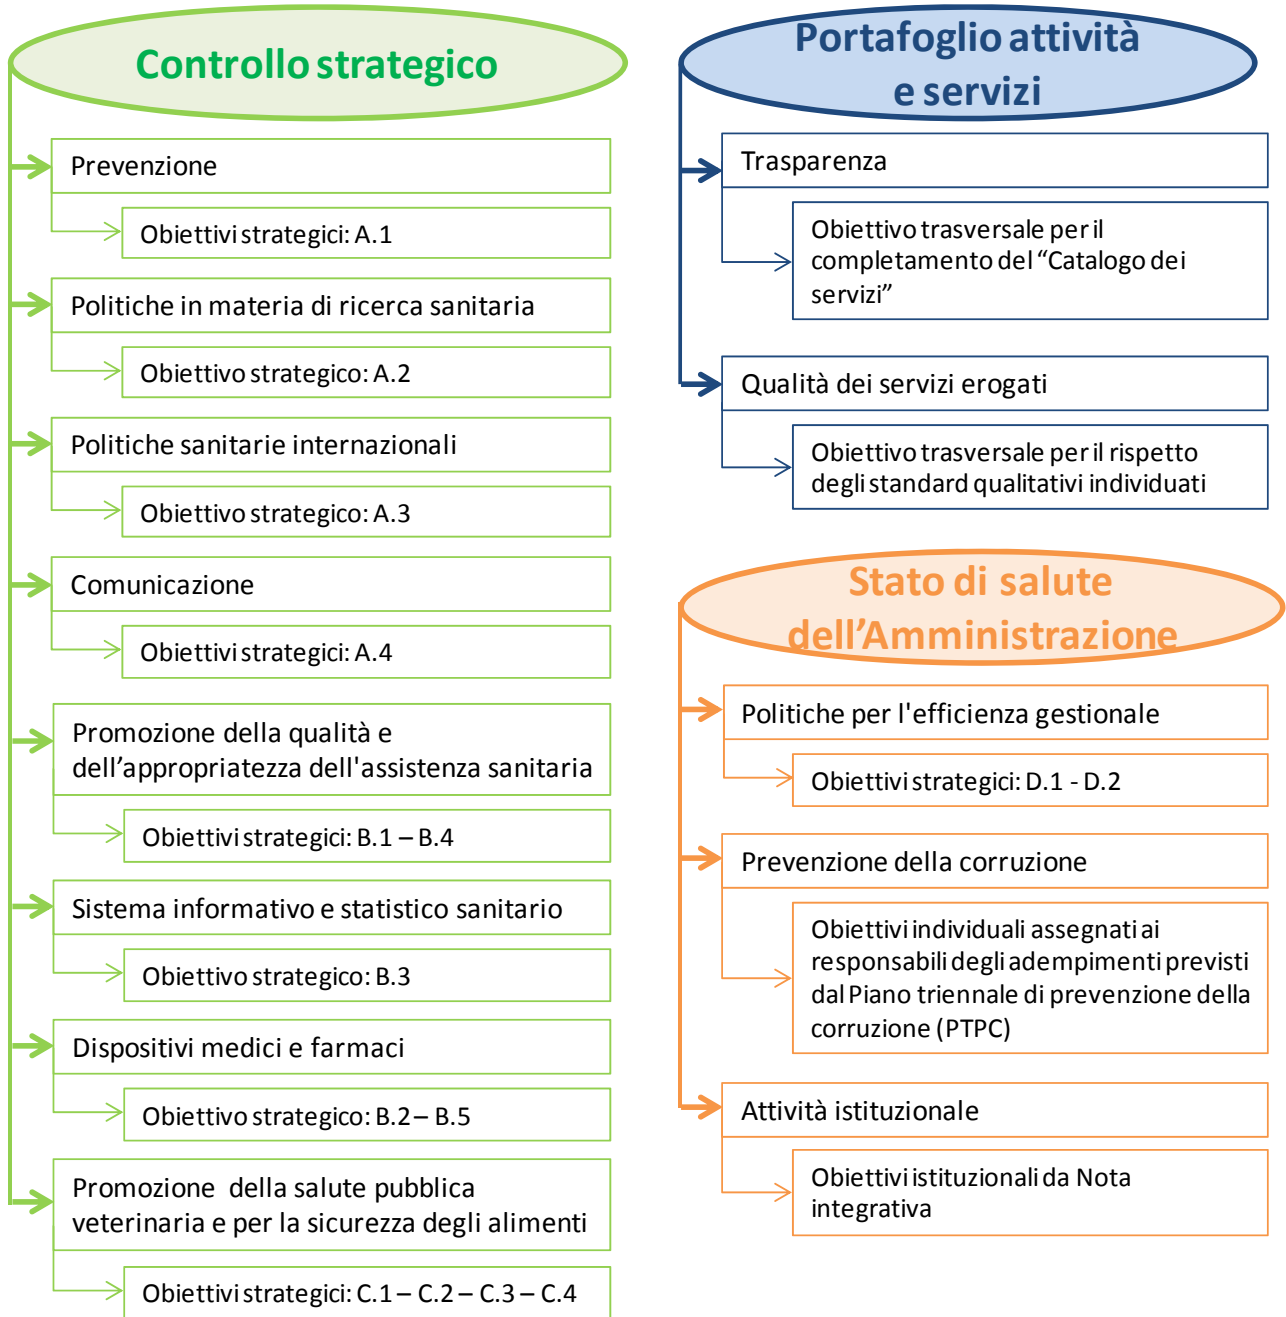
Controllo strategico

Prevenzione

Obiettivi strategici: A.1

Politiche in materia di ricerca sanitaria

Obiettivo strategico: A.2

Politiche sanitarie internazionali

Obiettivo strategico: A.3

Comunicazione

Obiettivi strategici: A.4

Promozione della qualità e dell'appropriatezza dell'assistenza sanitaria

Obiettivi strategici: B.1 – B.4

Sistema informativo e statistico sanitario

Obiettivo strategico: B.3

Dispositivi medici e farmaci

Obiettivo strategico: B.2 – B.5

Promozione della salute pubblica veterinaria e per la sicurezza degli alimenti

Obiettivi strategici: C.1 – C.2 – C.3 – C.4

Portafoglio attività e servizi

Trasparenza

Obiettivo trasversale per il completamento del "Catalogo dei servizi"

Qualità dei servizi erogati

Obiettivo trasversale per il rispetto degli standard qualitativi individuati

Stato di salute dell'Amministrazione

Politiche per l'efficienza gestionale

Obiettivi strategici: D.1 - D.2

Prevenzione della corruzione

Obiettivi individuali assegnati ai responsabili degli adempimenti previsti dal Piano triennale di prevenzione della corruzione (PTPC)

Attività istituzionale

Obiettivi istituzionali da Nota integrativa